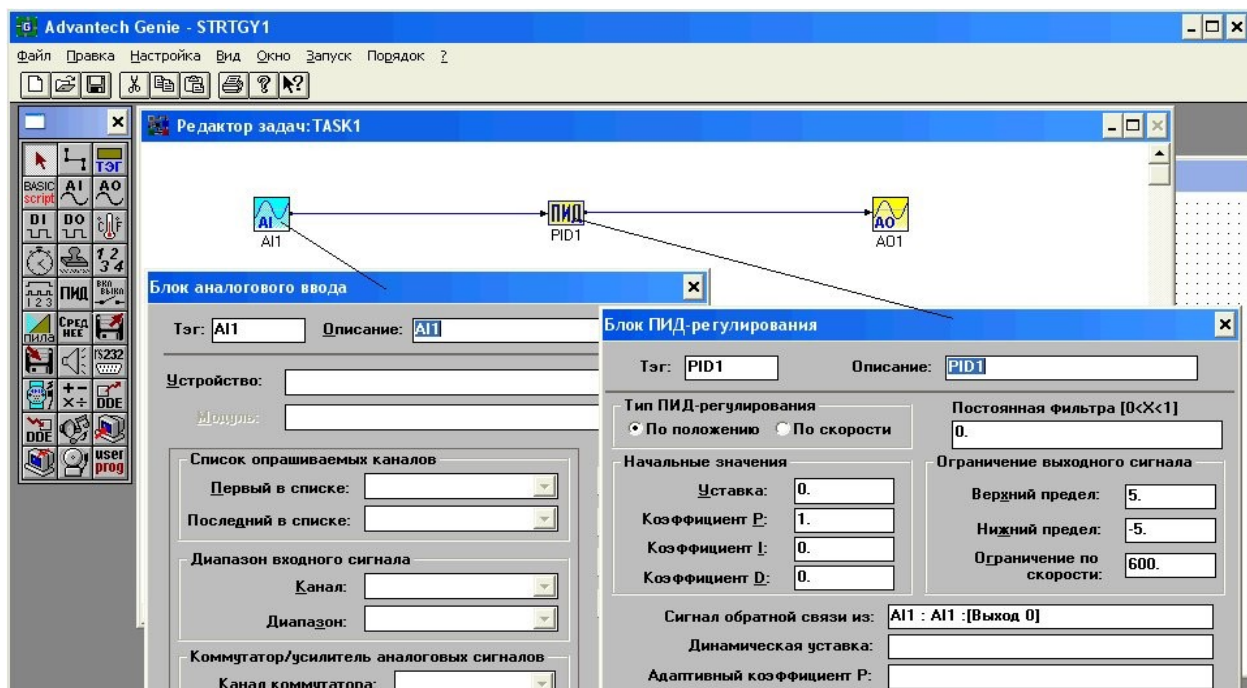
Advantech Genie - STRTGY1

Файл Правка Настройка Вид Окно Запуск Порядок ?

ТЭГ BASIC script AI AO DI DO ПИД ВКЛ ВЫКЛ ПИЛА СРЕД НЕЕ RS232 DDE DDE user prog

Редактор задач: TASK1

AI1 ПИД PID1 AO1

Блок аналогового ввода

Тэг: AI1 Описание: AI1

Устройство:

Модуль:

Список опрашиваемых каналов

Первый в списке:

Последний в списке:

Диапазон входного сигнала

Канал:

Диапазон:

Коммутатор/усилитель аналоговых сигналов

Канал коммутатора:

Блок ПИД-регулирования

Тэг: PID1 Описание: PID1

Тип ПИД-регулирования

По положению По скорости

Постоянная фильтра [0<X<1]

0.

Начальные значения

Уставка: 0.

Коэффициент P: 1.

Коэффициент I: 0.

Коэффициент D: 0.

Ограничение выходного сигнала

Верхний предел: 5.

Нижний предел: -5.

Ограничение по скорости: 600.

Сигнал обратной связи из: AI1 : AI1 :[Выход 0]

Динамическая уставка:

Адаптивный коэффициент P: